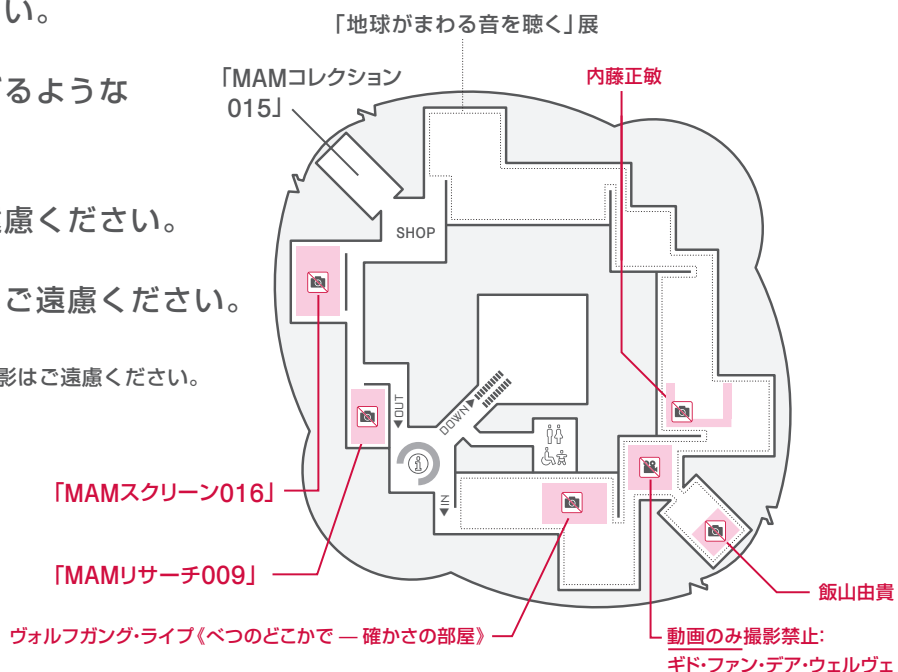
い。

るような

慮ください。

ご遠慮ください。

影はご遠慮ください。

「地球がまわる音を聴く」展

「MAMコレクション015」

内藤正敏

SHOP

OUT

DOWN

IN

「MAMスクリーン016」

「MAMリサーチ009」

ヴォルフガング・ライプ《べつのどこかで — 確かさの部屋》

飯山由貴

動画のみ撮影禁止：
ギド・ファン・デア・ウェルヴェ